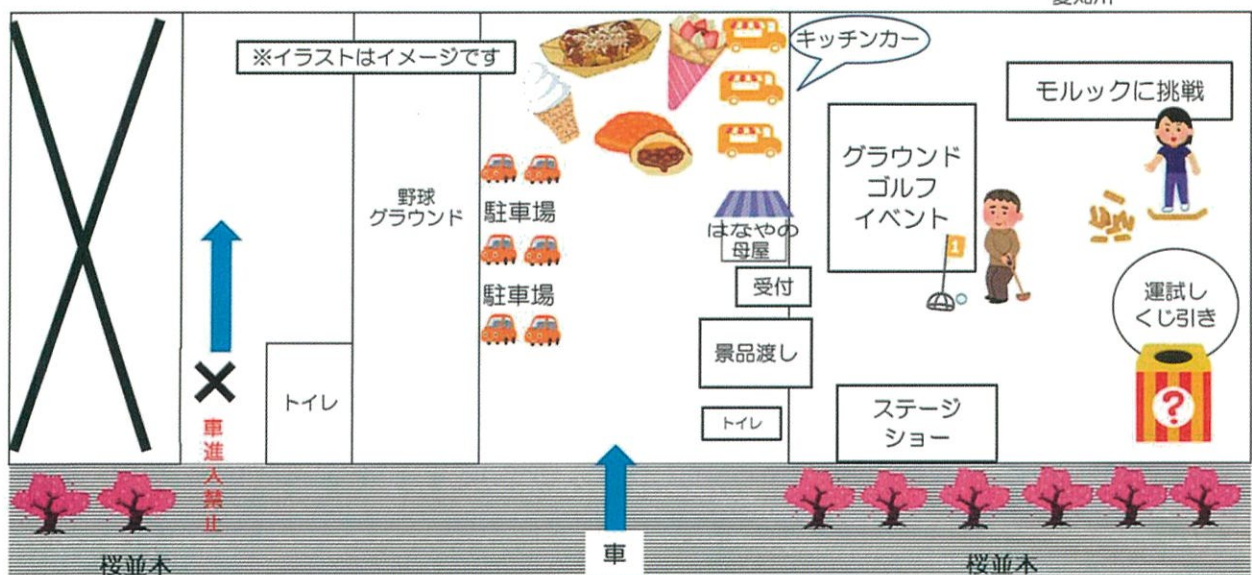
※イラストはイメージです

キッチンカー

モルックに挑戦

野球
グラウンド

駐車場

駐車場

はなやの
母屋

グラウンド
ゴルフ
イベント

受付

運試し
くじ引き

景品渡し

トイレ

トイレ

ステージ
ショー

車
進
入
禁
止

桜並木

車

桜並木